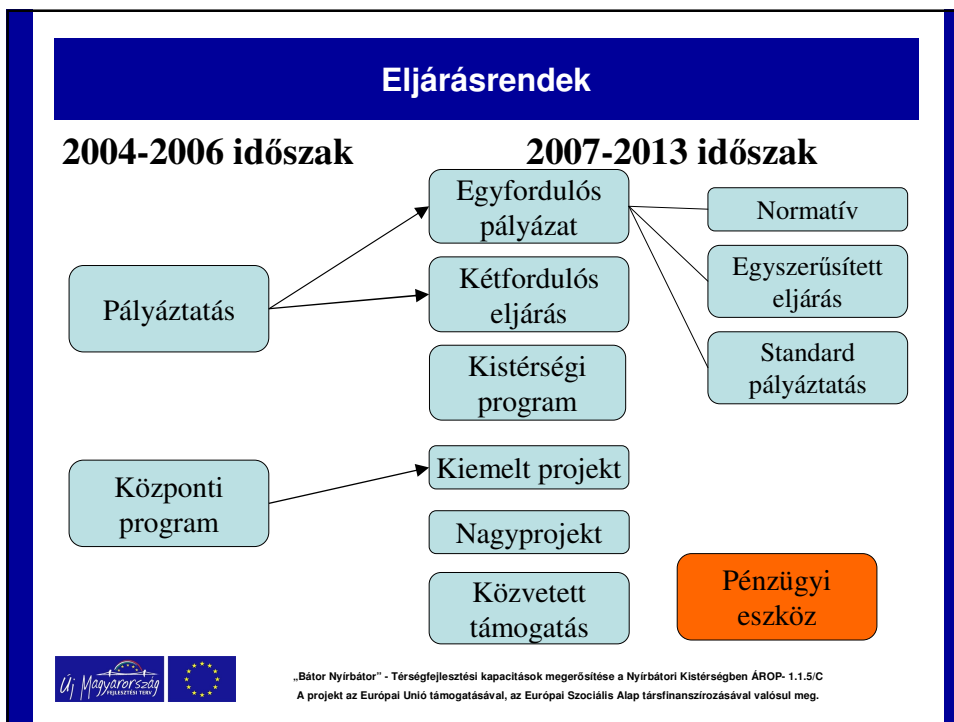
Eljárásrendek

2004-2006 időszak

2007-2013 időszak

Pályáztatás

Központi program

Egyfordulós pályázat

Kétfordulós eljárás

Kistérségi program

Kiemelt projekt

Nagyprojekt

Közvetett támogatás

Normatív

Egyszerűsített eljárás

Standard pályáztatás

Pénzügyi eszköz

Új Magyarország FEJLESZTÉSI TERV

„Bátor Nyírbátor" - Térségfejlesztési kapacitások megerősítése a Nyírbátori Kistérségben ÁROP- 1.1.5/C
A projekt az Európai Unió támogatásával, az Európai Szociális Alap társfinanszírozásával valósul meg.